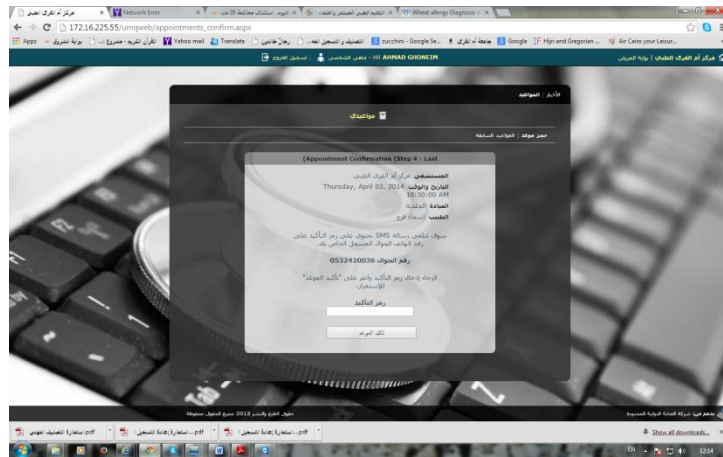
مركز أم القرى الطبي | Network Error | اليوم - استئناف محاكمة ... | التعليم الطبي المستمر | Wheat allergy Diagnosis

172.16.225.55/umqweb/appointments_confirm.aspx

Apps | بوابة الشروق | القرآن الكريم | Yahoo mail | Translate | رجال هاتين | التصنيف و التسجيل | zucchini - Google Se... | جامعة أم القرى | Google | Hijri and Gregorian | Air Cairo your Leisur...

مركز أم القرى الطبي | بوابة المريض

HI AHMAD GHONEIM - ملفي الشخصي | تسجيل الخروج

مواعيد | مواعيدي

مواعيدي

حجز موعد | المواعيد السابقة

(Appointment Confirmation (Step 4 - Last

المستشفى مركز أم القرى الطبي
التاريخ والوقت Thursday, April 03, 2014 10:30:00 AM
العيادة الجلدية
الطبيب أسماء فرج

سوف تتلقى رسالة SMS تحتوي على رمز التأكيد على رقم الهاتف الجوال المسجل الخاص بك.

رقم الجوال 0532420036

الرجاء إدخال رمز التأكيد والنقر على "تأكيد الموعد" للإستمرار.

رمز التأكيد

تأكيد الموعد

حقوق الطبع والنشر 2013 جميع الحقوق محفوظة

تصميم من: شركة التقنية الدولية المحدودة

استمارة التصنيف المهني.pdf | استمارة إعادة التسجيل....pdf | استمارة إعادة التسجيل....pdf

Show all downloads...

EN 12:14